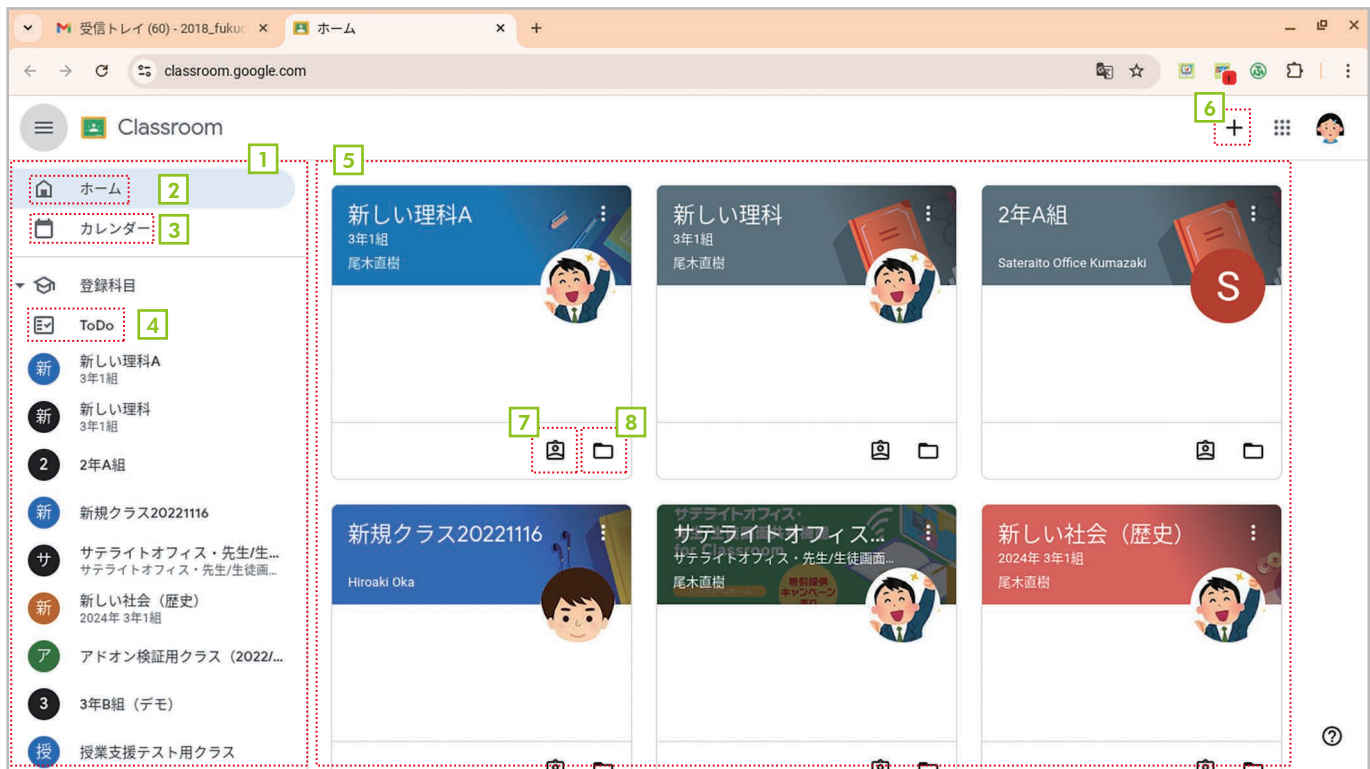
受信トレイ (60) - 2018_fuku ×
ホーム ×
+

classroom.google.com

1

Classroom

6
+

1

5

ホーム 2

カレンダー 3

登録科目

ToDo 4

新 新しい理科A
3年1組

新 新しい理科
3年1組

2 2年A組

新 新規クラス20221116

サ サテライトオフィス・先生/生...
サテライトオフィス・先生/生徒画...

新 新しい社会（歴史）
2024年 3年1組

ア アドオン検証用クラス（2022/...

3 3年B組（デモ）

授 授業支援テスト用クラス

新しい理科A
3年1組
尾木直樹

7 8

新しい理科
3年1組
尾木直樹

2年A組
Sateraito Office Kumazaki
S

新規クラス20221116
Hiroaki Oka

サテライトオフィス...
サテライトオフィス・先生/生徒画面...
尾木直樹

新しい社会（歴史）
2024年 3年1組
尾木直樹

?